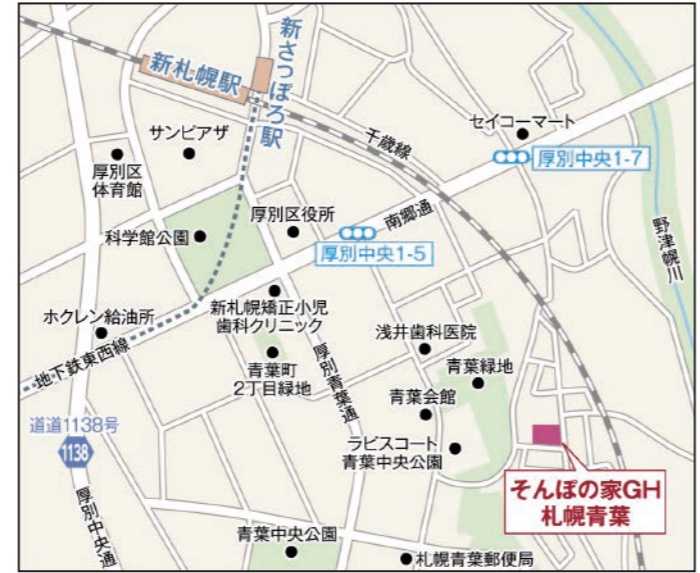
新札幌駅
新さっぽろ駅
サンピアザ
厚別区体育館
千歳線
セイコーマート
厚別中央1-7
野津幌川
科学館公園
厚別区役所
南郷通
厚別中央1-5
ホクレン給油所
新札幌矯正小児歯科クリニック
地下鉄東西線
浅井歯科医院
青葉町2丁目緑地
厚別青葉通
青葉緑地
青葉会館
道道1138号
1138
ラビスコート青葉中央公園
そんぽの家GH
札幌青葉
厚別中央通
青葉中央公園
札幌青葉郵便局